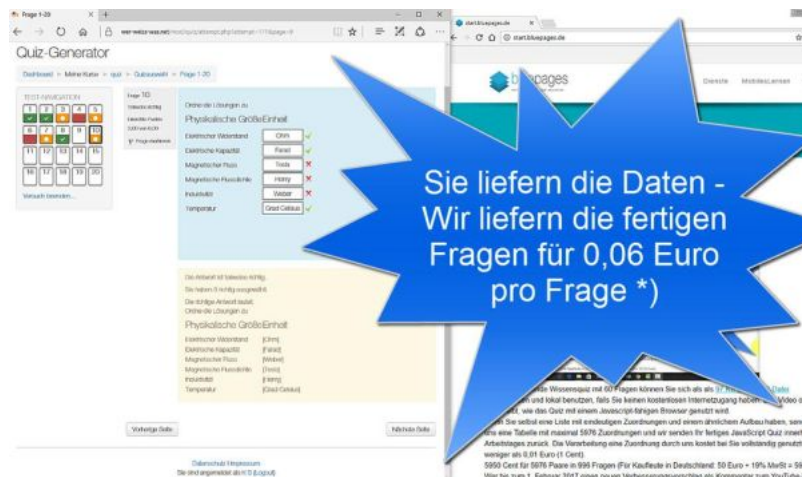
Frage 1-20

Quiz-Generator

Dashboard > Meine Kurse > quiz > Quizauswahl > Frage 1-20

TEST-NAVIGATION

| 1 | 2 | 3 | 4 | 5 |
|---|---|---|---|---|
| 6 | 7 | 8 | 9 | 10 |
| 11 | 12 | 13 | 14 | 15 |
| 16 | 17 | 18 | 19 | 20 |

Versuch beenden...

Frage 10
Teilweise richtig
Erreichte Punkte 3,00 von 6,00
Frage markieren

Ordne die Lösungen zu
Physikalische Größe Einheit

| Elektrischer Widerstand | Ohm |
|---|---|
| Elektrische Kapazität | Farad |
| Magnetischer Fluss | Tesla |
| Magnetische Flussdichte | Henry |
| Induktivität | Weber |
| Temperatur | Grad Celsius |

Die Antwort ist teilweise richtig.
Sie haben 3 richtig ausgewählt.
Die richtige Antwort lautet:
Ordne die Lösungen zu
Physikalische Größe Einheit

| Elektrischer Widerstand | [Ohm] |
|---|---|
| Elektrische Kapazität | [Farad] |
| Magnetischer Fluss | [Weber] |
| Magnetische Flussdichte | [Tesla] |
| Induktivität | [Henry] |
| Temperatur | [Grad Celsius] |

Vorherige Seite

Nächste Seite

Datenschutz Impressum
Sie sind angemeldet als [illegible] (Logout)

start.bluepages.de

bluepages

Dienste Mobiles Lernen

Sie liefern die Daten - Wir liefern die fertigen Fragen für 0,06 Euro pro Frage *)

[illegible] Wissensquiz mit 60 Fragen können Sie sich als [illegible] Datei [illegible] und lokal benutzen, falls Sie keinen kostenlosen Internetzugang haben. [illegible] Video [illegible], wie das Quiz mit einem Javascript-fähigen Browser genutzt wird.
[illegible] Sie selbst eine Liste mit eindeutigen Zuordnungen und einem ähnlichem Aufbau haben, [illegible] eine Tabelle mit maximal 5976 Zuordnungen und wir senden Ihr fertiges JavaScript Quiz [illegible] Arbeitstages zurück. Die Verarbeitung eine Zuordnung durch uns kostet bei Sie vollständig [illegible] weniger als 0,01 Euro (1 Cent).
5950 Cent für 5976 Paare in 996 Fragen (Für Kaufleute in Deutschland: 50 Euro + 19% MwSt = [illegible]
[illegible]